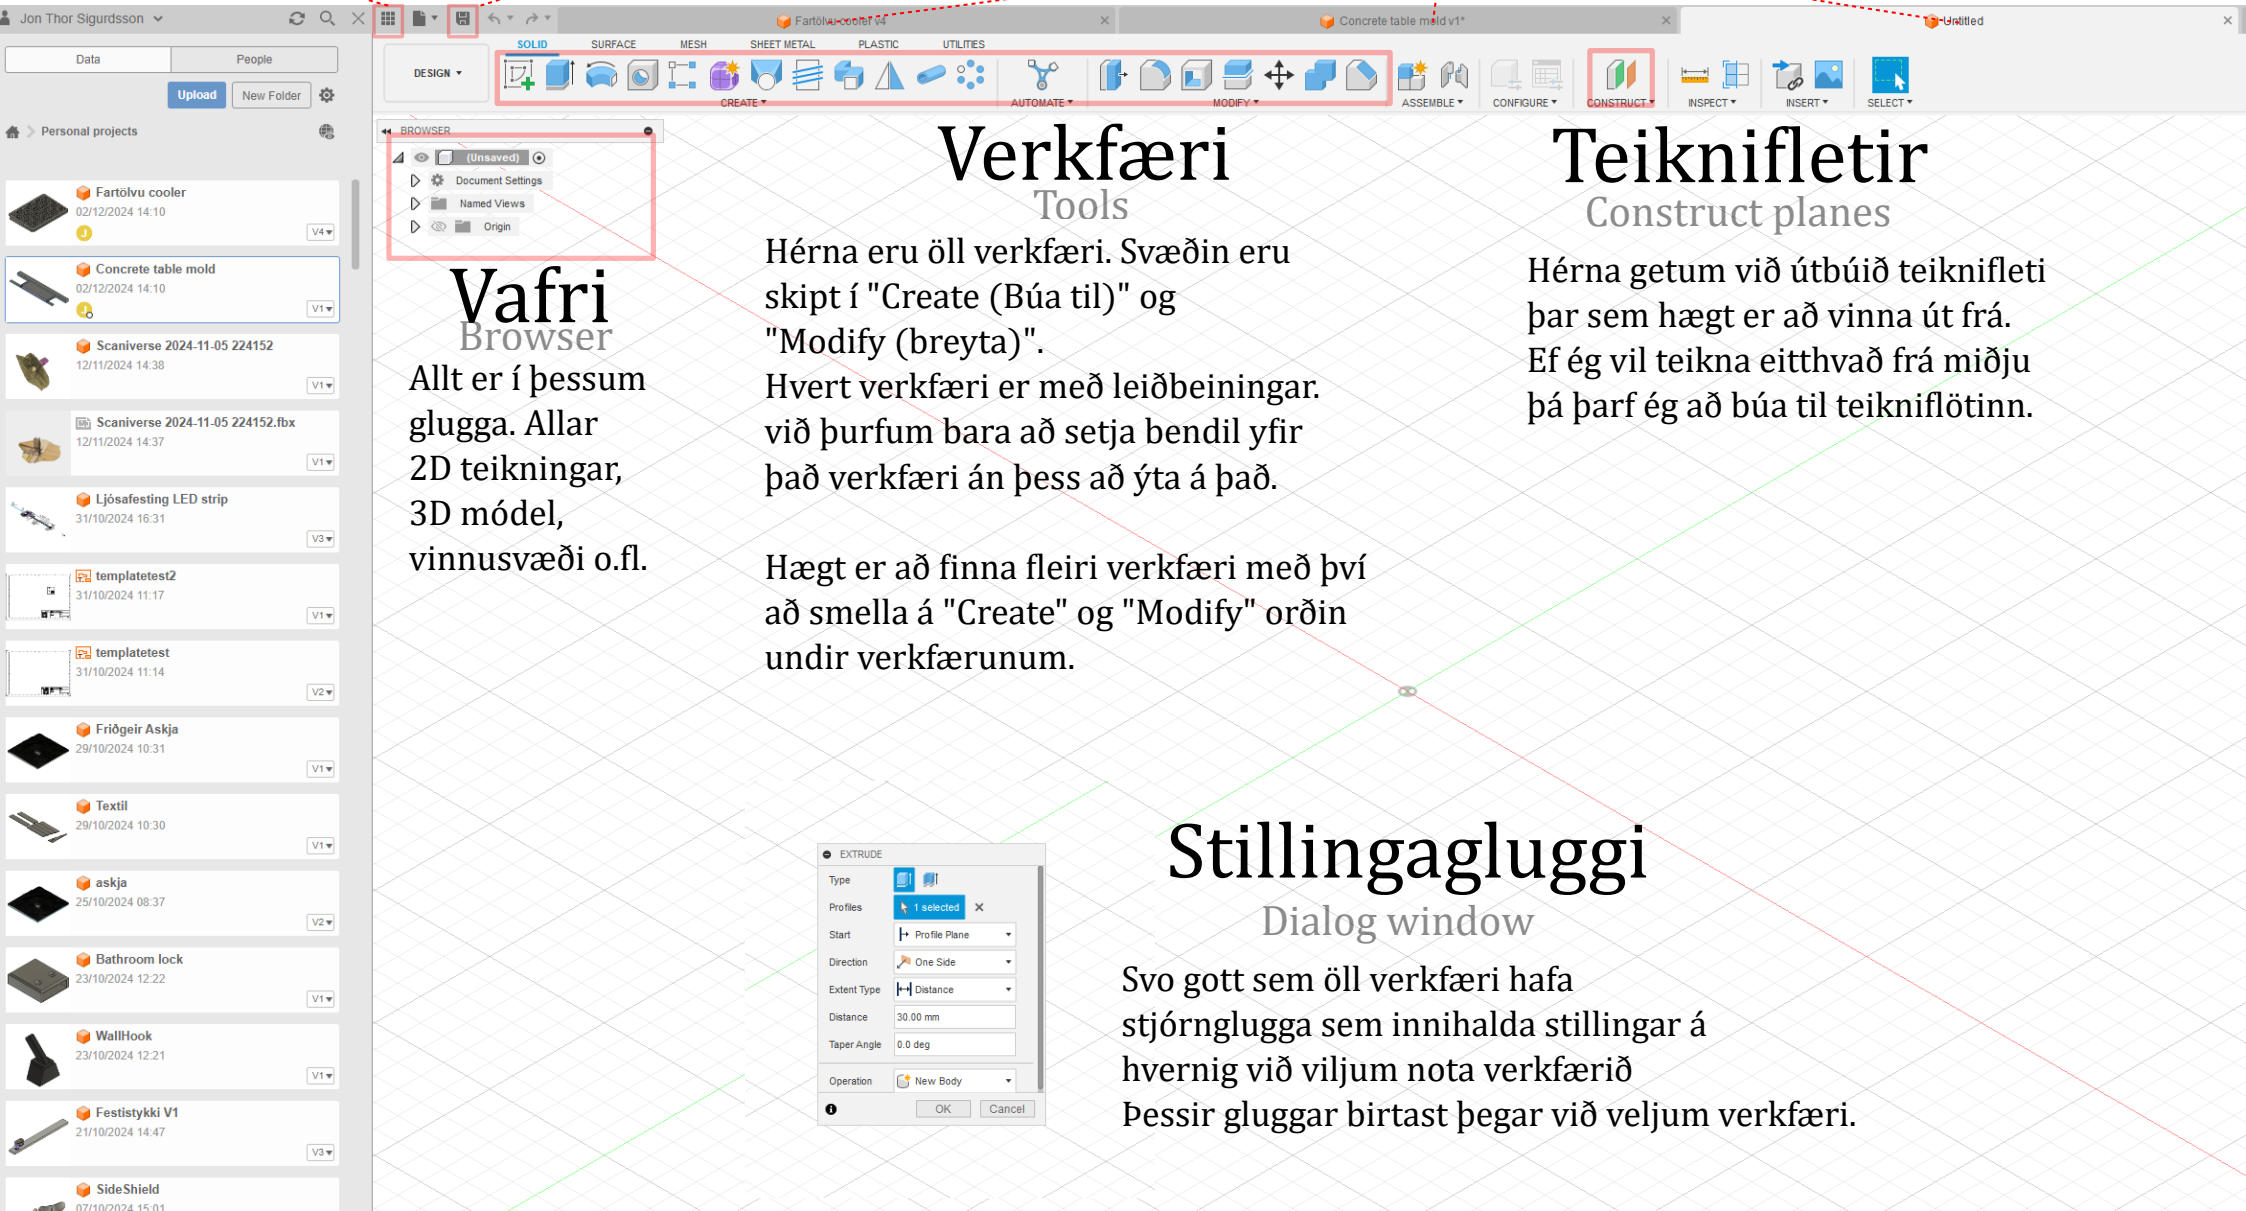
Jon Thor Sigurdsson

Data | People

Upload | New Folder

Personal projects

Fartölvu cooler
02/12/2024 14:10
V4

Concrete table mold
02/12/2024 14:10
V1

Scaniverse 2024-11-05 224152
12/11/2024 14:38
V1

Scaniverse 2024-11-05 224152.fbx
12/11/2024 14:37
V1

Ljósafesting LED strip
31/10/2024 16:31
V3

templatetest2
31/10/2024 11:17
V1

templatetest
31/10/2024 11:14
V2

Friðgeir Askja
29/10/2024 10:31
V1

Textil
29/10/2024 10:30
V1

askja
25/10/2024 08:37
V2

Bathroom lock
23/10/2024 12:22
V1

WallHook
23/10/2024 12:21
V1

Festistykki V1
21/10/2024 14:47
V3

SideShield
07/10/2024 15:01

Fartölvu cooler v4 | Concrete table mold v1* | Untitled

DESIGN

SOLID | SURFACE | MESH | SHEET METAL | PLASTIC | UTILITIES

CREATE | AUTOMATE | MODIFY | ASSEMBLE | CONFIGURE | CONSTRUCT | INSPECT | INSERT | SELECT

BROWSER
(Unsaved)
Document Settings
Named Views
Origin

Vafri
Browser
Allt er í þessum glugga. Allar 2D teikningar, 3D módel, vinnusvæði o.fl.

Verkfæri
Tools
Hérna eru öll verkfæri. Svæðin eru skipt í "Create (Búa til)" og "Modify (breyta)".
Hvert verkfæri er með leiðbeiningar. við þurfum bara að setja bendil yfir það verkfæri án þess að ýta á það.

Hægt er að finna fleiri verkfæri með því að smella á "Create" og "Modify" orðin undir verkfærunum.

Teiknifletir
Construct planes
Hérna getum við útbúið teiknifleti þar sem hægt er að vinna út frá.
Ef ég vil teikna eitthvað frá miðju þá þarf ég að búa til teikniflötinn.

EXTRUDE
Type
Profiles | 1 selected
Start | Profile Plane
Direction | One Side
Extent Type | Distance
Distance | 30.00 mm
Taper Angle | 0.0 deg
Operation | New Body
OK | Cancel

Stillingagluggi
Dialog window
Svo gott sem öll verkfæri hafa stjórnglugga sem innihalda stillingar á hvernig við viljum nota verkfærið
Þessir gluggar birtast þegar við veljum verkfæri.